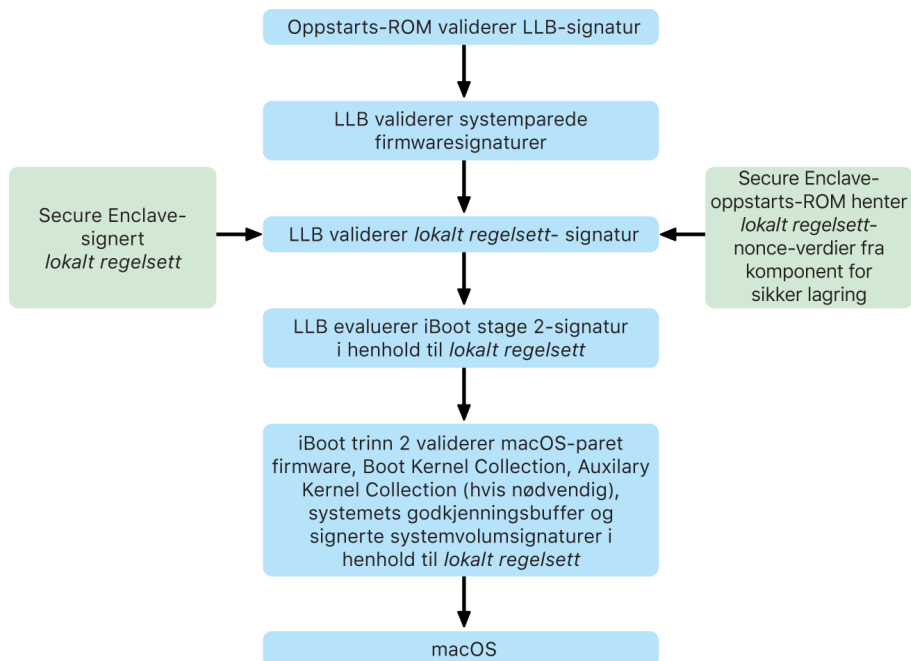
Oppstarts-ROM validerer LLB-signatur

LLB validerer systemparede firmwaresignaturer

Secure Enclave-signert lokalt regelsett

LLB validerer lokalt regelsett- signatur

Secure Enclave-oppstarts-ROM henter lokalt regelsett-nonce-verdier fra komponent for sikker lagring

LLB evaluerer iBoot stage 2-signatur i henhold til lokalt regelsett

iBoot trinn 2 validerer macOS-paret firmware, Boot Kernel Collection, Auxilary Kernel Collection (hvis nødvendig), systemets godkjenningsbuffer og signerte systemvolumsignaturer i henhold til lokalt regelsett

macOS